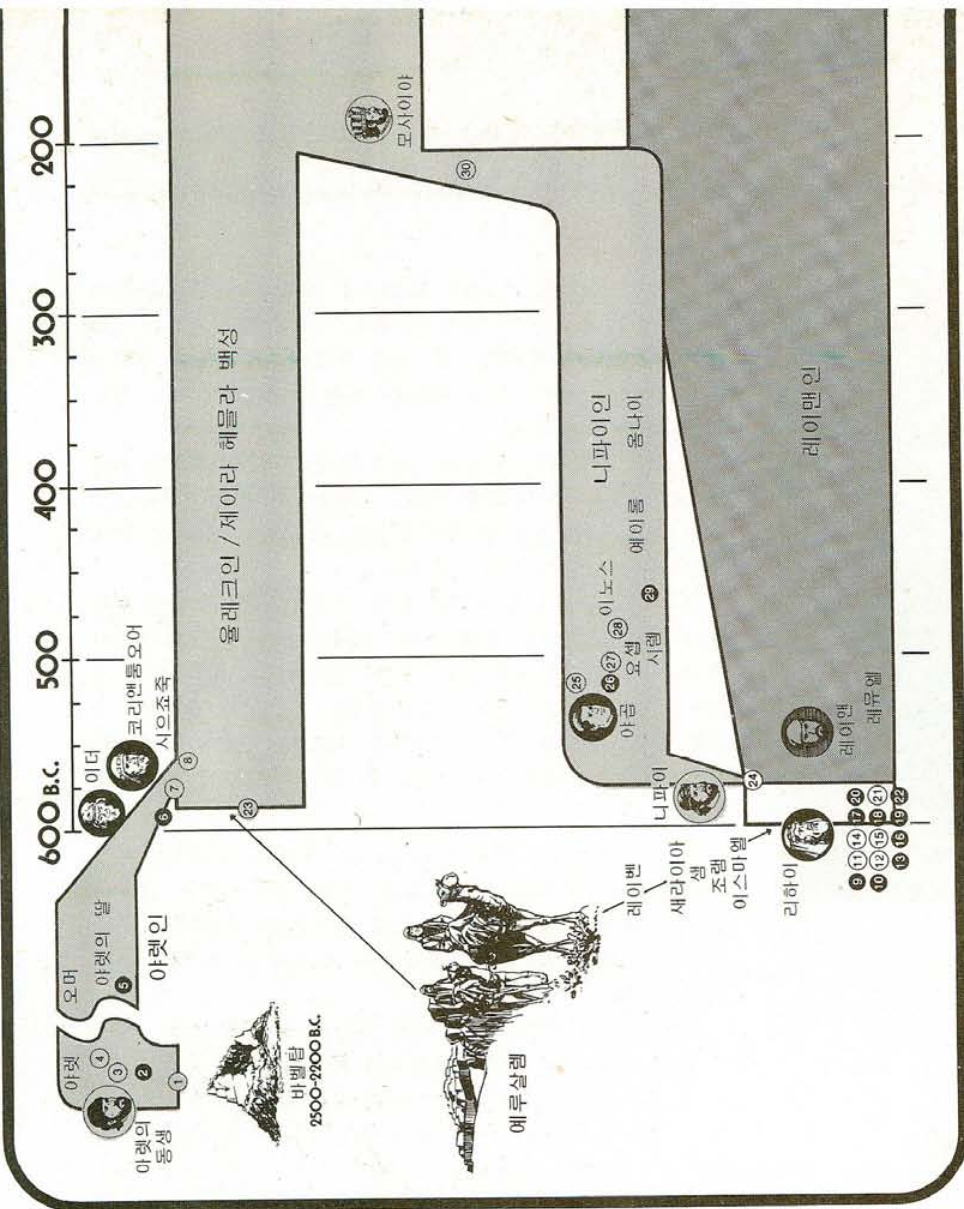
600 B.C.
500
400
300
200

야렛의 동생
야렛
① ② ③ ④
오머
야렛의 딸
⑤
야렛인
바벨탑 2500-2200 B.C.
⑥ ⑦ ⑧
이더
코리앤투머
시으즈죽
㉓
뮬레크인 / 제이라헤믈라 백성
모사이아
㉚
예루살렘
레이맨
새라이아
샘
조램
이스마엘
니파이
㉔
리하이
⑨ ⑩ ⑪ ⑫ ⑬ ⑭ ⑮ ⑯ ⑰ ⑱ ⑲ ⑳ ㉑ ㉒
㉕ ㉖ ㉗
야곱
요셉
시렘
㉘ 이노스
㉙ 예이롬
니파이인
옴나이
레이맨
레뮤엘
레이맨인